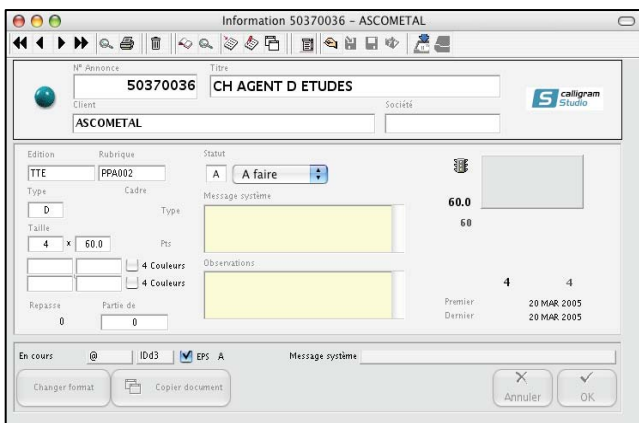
Information 50370036 - ASCOMETAL

N° Annonce
50370036
Titre
CH AGENT D ETUDES
Client
ASCOMETAL
Société

calligram Studio

Edition
TTE
Rubrique
PPA002
Statut
A
A faire
Type
D
Cadre
Type
Message système
Taille
4
x
60.0
Pts
4 Couleurs
4 Couleurs
Observations
Repasse
0
Partie de
0

60.0
60
4
4
Premier
20 MAR 2005
Dernier
20 MAR 2005

En cours
@
IDd3
EPS A
Message système

Changer format
Copier document
Annuler
OK